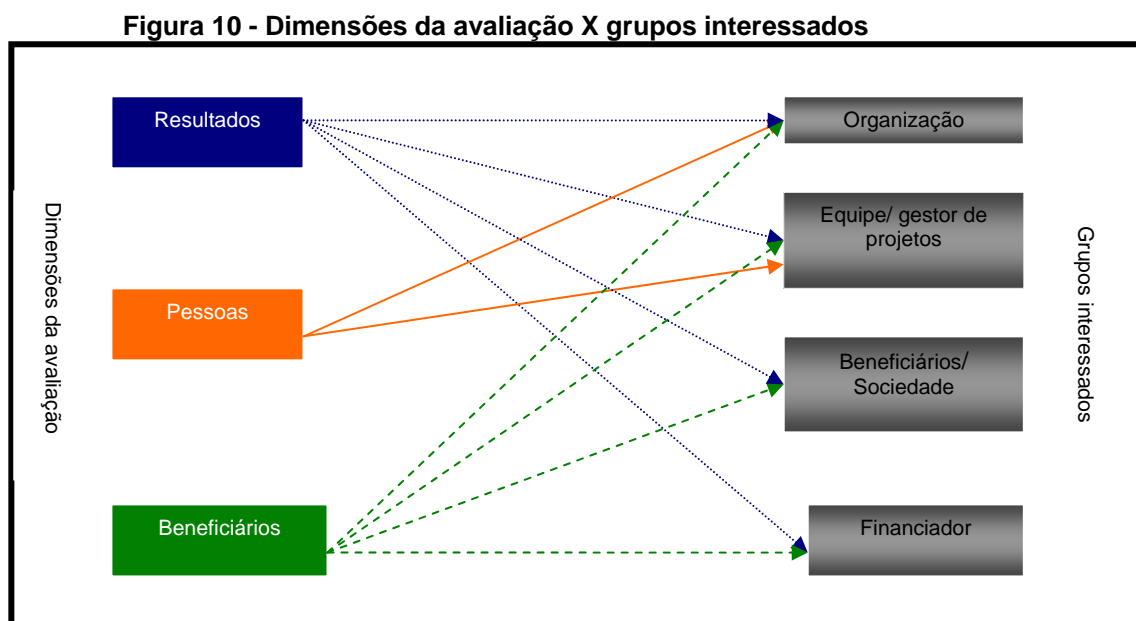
Figura 10 - Dimensões da avaliação X grupos interessados

Dimensões da avaliação

Resultados

Pessoas

Beneficiários

Organização

Equipe/ gestor de projetos

Beneficiários/ Sociedade

Financiador

Grupos interessados